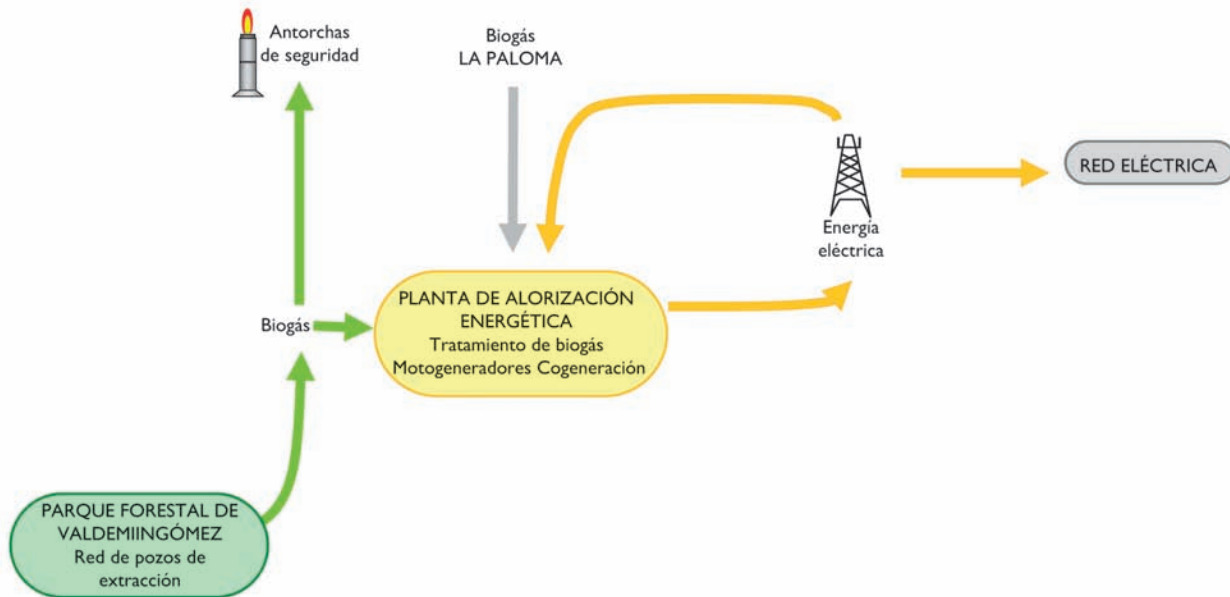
Antorchas de seguridad

Biogás LA PALOMA

RED ELÉCTRICA

Energía eléctrica

Biogás

PLANTA DE ALORIZACIÓN ENERGÉTICA
Tratamiento de biogás
Motogeneradores Cogeneración

PARQUE FORESTAL DE VALDEMIINGÓMEZ
Red de pozos de extracción